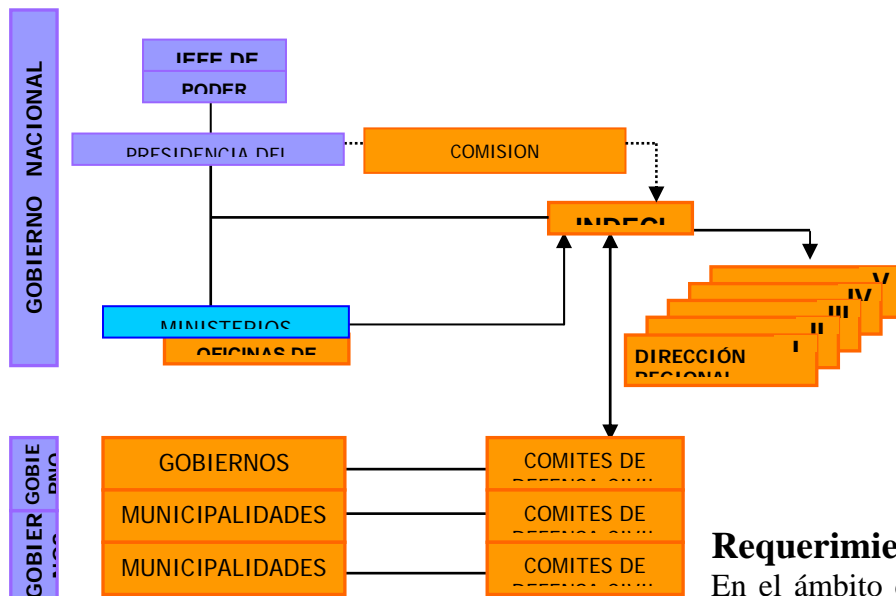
GOBIERNO NACIONAL

JEFE DE

PODER

PRESIDENCIA DEL

COMISION

INDECI

MINISTERIOS

OFICINAS DE

V

IV

III

II

I

DIRECCIÓN REGIONAL

GOBIE RNO

GOBIER NOS

GOBIERNOS

MUNICIPALIDADES

MUNICIPALIDADES

COMITES DE DEFENSA CIVIL

COMITES DE DEFENSA CIVIL

COMITES DE DEFENSA CIVIL

Requerimie

En el ámbito